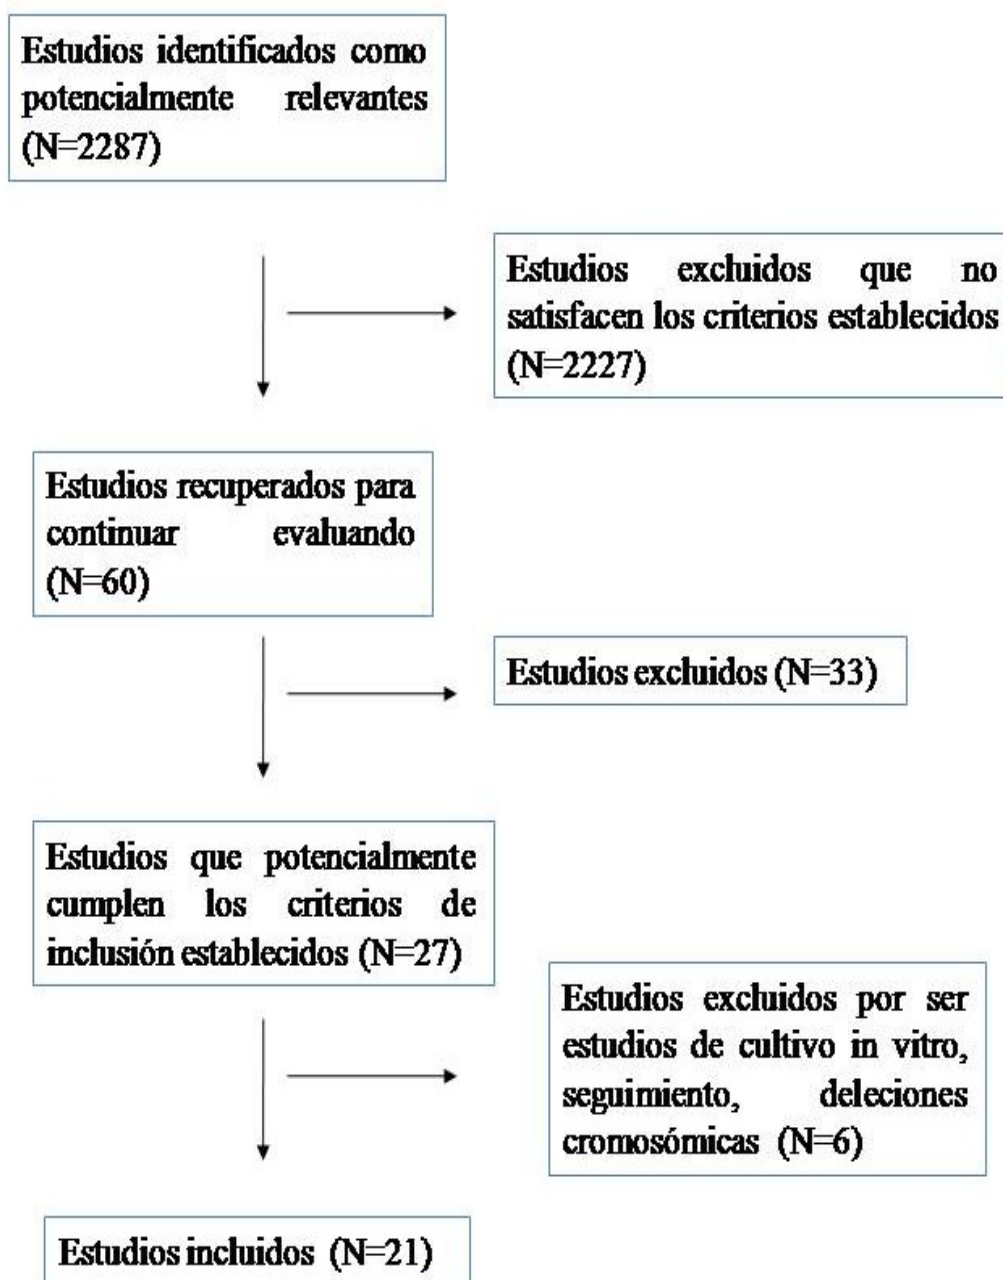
Estudios identificados como potencialmente relevantes (N=2287)

Estudios excluidos que no satisfacen los criterios establecidos (N=2227)

Estudios recuperados para continuar evaluando (N=60)

Estudios excluidos (N=33)

Estudios que potencialmente cumplen los criterios de inclusión establecidos (N=27)

Estudios excluidos por ser estudios de cultivo in vitro, seguimiento, deleciones cromosómicas (N=6)

Estudios incluidos (N=21)